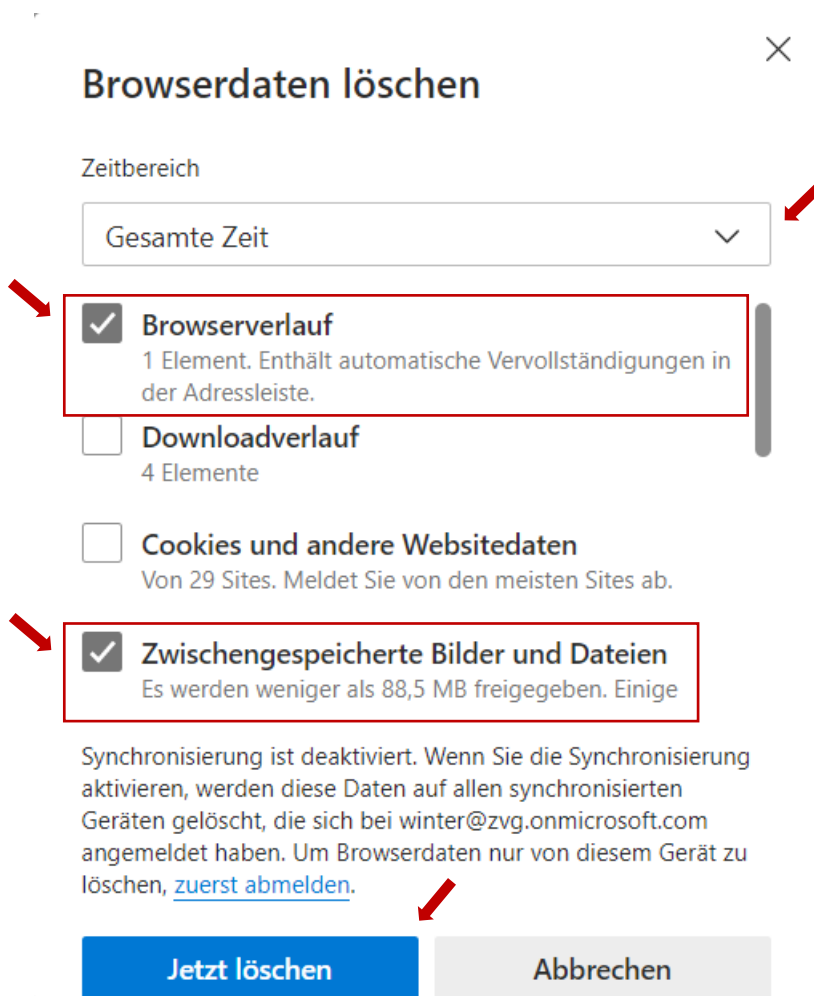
Browserdaten löschen

Zeitbereich

Gesamte Zeit

Browserverlauf
1 Element. Enthält automatische Vervollständigungen in der Adressleiste.

Downloadverlauf
4 Elemente

Cookies und andere Websitedaten
Von 29 Sites. Meldet Sie von den meisten Sites ab.

Zwischengespeicherte Bilder und Dateien
Es werden weniger als 88,5 MB freigegeben. Einige

Synchronisierung ist deaktiviert. Wenn Sie die Synchronisierung aktivieren, werden diese Daten auf allen synchronisierten Geräten gelöscht, die sich bei winter@zvg.onmicrosoft.com angemeldet haben. Um Browserdaten nur von diesem Gerät zu löschen, zuerst abmelden.

Jetzt löschen

Abbrechen